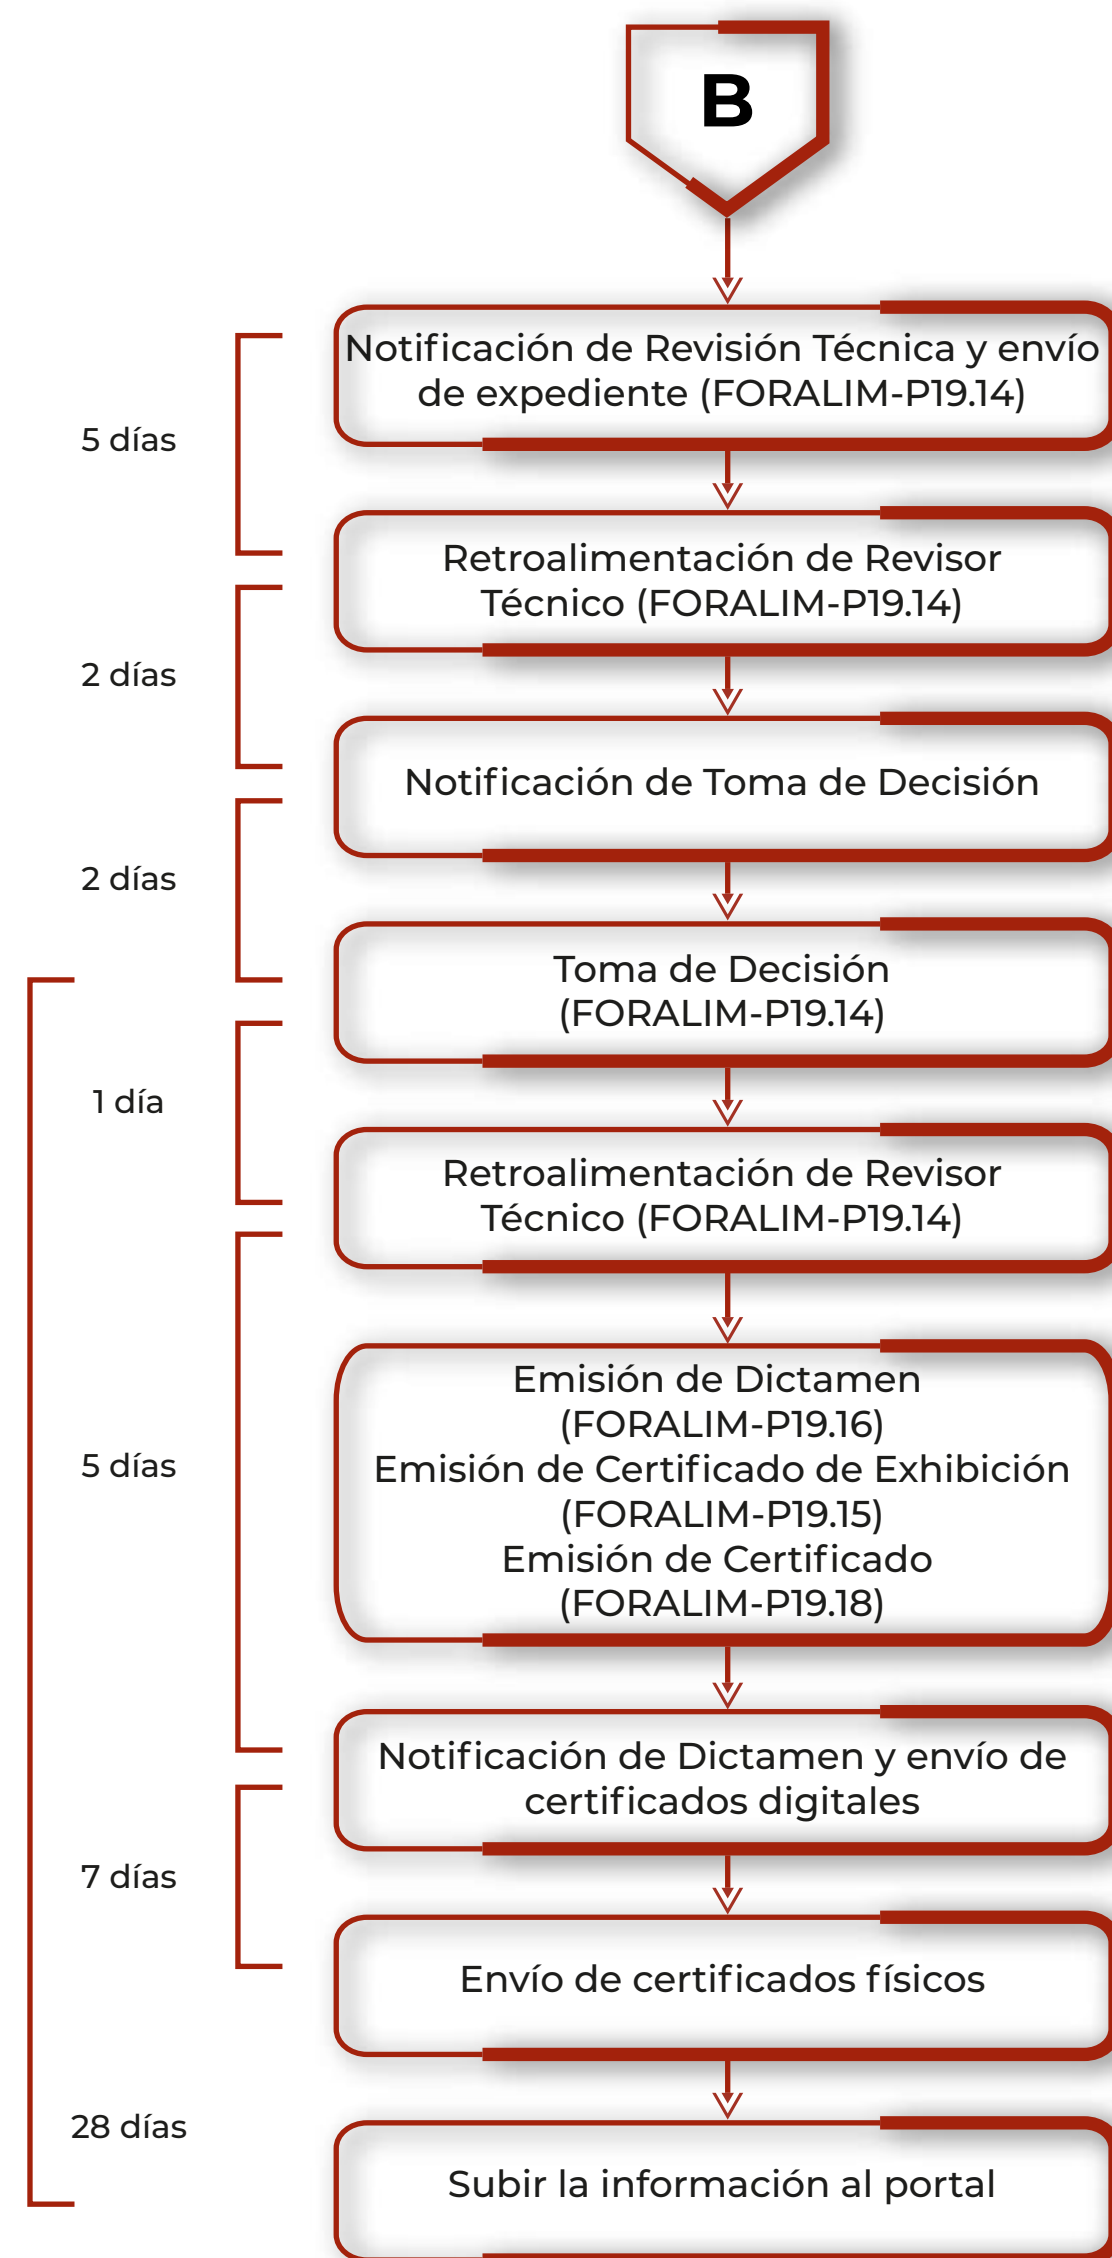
B

Notificación de Revisión Técnica y envío de expediente (FORALIM-P19.14)

5 días

Retroalimentación de Revisor Técnico (FORALIM-P19.14)

2 días

Notificación de Toma de Decisión

2 días

Toma de Decisión (FORALIM-P19.14)

1 día

Retroalimentación de Revisor Técnico (FORALIM-P19.14)

5 días

Emisión de Dictamen (FORALIM-P19.16)
Emisión de Certificado de Exhibición (FORALIM-P19.15)
Emisión de Certificado (FORALIM-P19.18)

Notificación de Dictamen y envío de certificados digitales

7 días

Envío de certificados físicos

28 días

Subir la información al portal